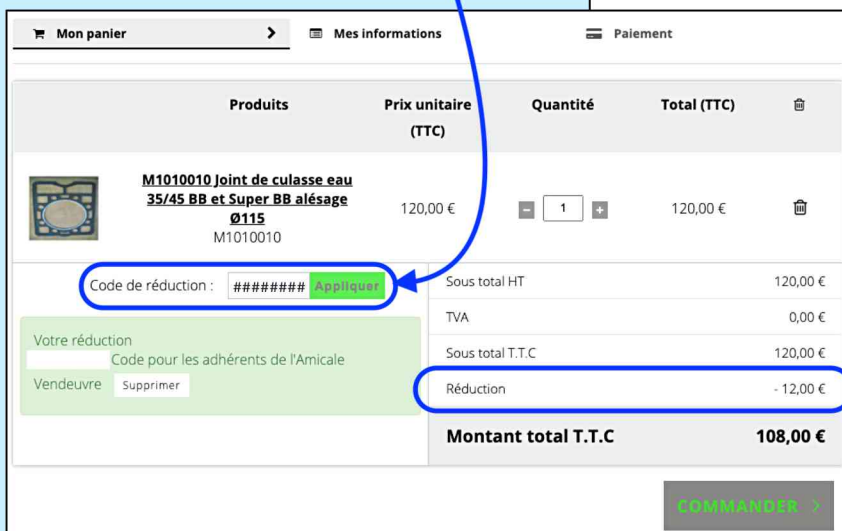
Mon panier >
Mes informations
Paiement

| Produits | Prix unitaire (TTC) | Quantité | Total (TTC) |
|---|---|---|---|
| M1010010 Joint de culasse eau 35/45 BB et Super BB alésage Ø115 M1010010 | 120,00 € | - 1 + | 120,00 € |

Code de réduction : ######## Appliquer

Votre réduction
Code pour les adhérents de l'Amicale Vendeuvre
Supprimer

| | |
|---|---|
| Sous total HT | 120,00 € |
| TVA | 0,00 € |
| Sous total T.T.C | 120,00 € |
| Réduction | - 12,00 € |
| Montant total T.T.C | 108,00 € |

COMMANDER >